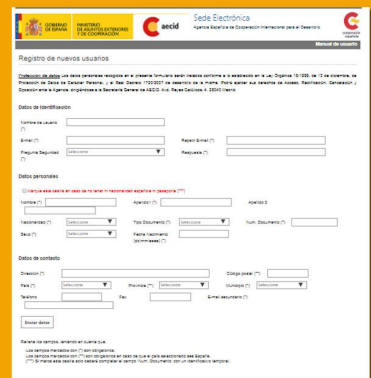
GOBIERNO DE ESPAÑA | MINISTERIO DE ASUNTOS EXTERIORES Y DE COOPERACIÓN | aecid | Sede Electrónica | Agencia Española de Cooperación Internacional para el Desarrollo | Cooperación española

Manual de usuario

Registro de nuevos usuarios

Protección de datos: Los datos personales recogidos en el presente formulario serán tratados conforme a lo establecido en la Ley Orgánica 15/1999, de 13 de diciembre, de Protección de Datos de Carácter Personal, y el Real Decreto 1720/2007 de desarrollo de la misma. Podrá ejercer sus derechos de Acceso, Rectificación, Cancelación y Oposición ante la Agencia, dirigiéndose a la Secretaría General de AECID. Avd. Reyes Católicos, 4. 28040 Madrid.

Datos de identificación

Nombre de usuario (*)

E-mail (*)

Repetir E-mail (*)

Pregunta Seguridad (*) Seleccione

Respuesta (*)

Datos personales

Marque esta casilla en caso de no tener la nacionalidad española ni pasaporte (***)

Nombre (*)

Apellido 1 (*)

Apellido 2

Nacionalidad (*) Seleccione

Tipo Documento (*) Seleccione

Num. Documento (*)

Sexo (*) Seleccione

Fecha Nacimiento (dd/mm/aaaa) (*)

Datos de contacto

Dirección (*)

Código postal (*)

País (*) Seleccione

Provincia (**) Seleccione

Municipio (**) Seleccione

Teléfono

Fax

E-mail secundario (*)

Enviar datos

Rellene los campos, teniendo en cuenta que:
Los campos marcados con (*) son obligatorios.
Los campos marcados con (**) son obligatorios en caso de que el país seleccionado sea España.
(***) Si marca esta casilla sólo deberá completar el campo 'Num. Documento' con un identificador temporal.